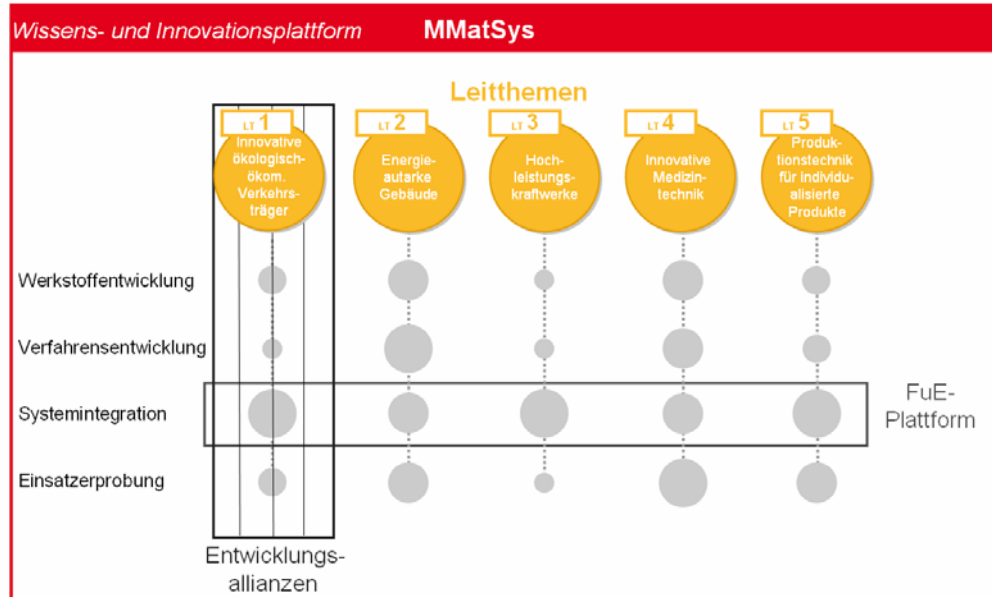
Wissens- und Innovationsplattform MMatSys

Leitthemen

LT 1
Innovative ökologisch-ökom. Verkehrsträger

LT 2
Energieautarke Gebäude

LT 3
Hochleistungskraftwerke

LT 4
Innovative Medizintechnik

LT 5
Produktionstechnik für individualisierte Produkte

Werkstoffentwicklung

Verfahrensentwicklung

Systemintegration

Einsatzerprobung

FuE-Plattform

Entwicklungsallianzen